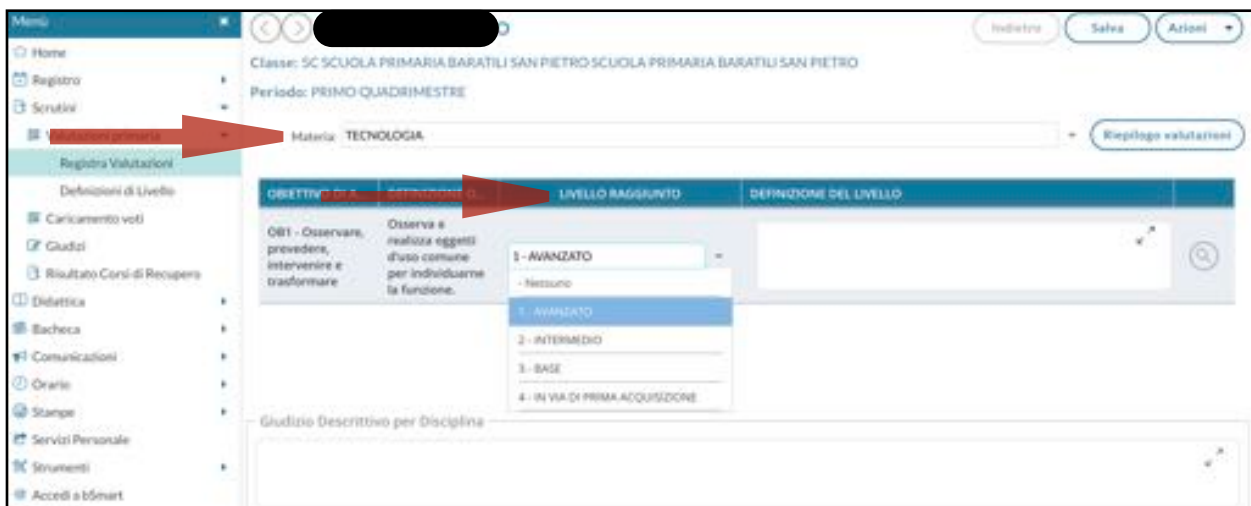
Menù

Home

Registro

Scrutini

Valutazioni primaria

Registra Valutazioni

Definizioni di Livello

Caricamento voti

Giudizi

Risultato Corsi di Recupero

Didattica

Bacheca

Comunicazioni

Orario

Stampe

Servizi Personale

Strumenti

Accedi a bSmart

Indietro

Salva

Azioni

Classe: SC SCUOLA PRIMARIA BARATILI SAN PIETRO SCUOLA PRIMARIA BARATILI SAN PIETRO

Periodo: PRIMO QUADRIMESTRE

Materia: TECNOLOGIA

Riepilogo valutazioni

| OBIETTIVO DI A... | DEFINIZIONE O... | LIVELLO RAGGIUNTO | DEFINIZIONE DEL LIVELLO |
|---|---|---|---|
| OB1 - Osservare, prevedere, intervenire e trasformare | Osserva e realizza oggetti d'uso comune per individuarne la funzione. | 1 - AVANZATO | |

- Nessuno

1 - AVANZATO

2 - INTERMEDIO

3 - BASE

4 - IN VIA DI PRIMA ACQUISIZIONE

Giudizio Descrittivo per Disciplina